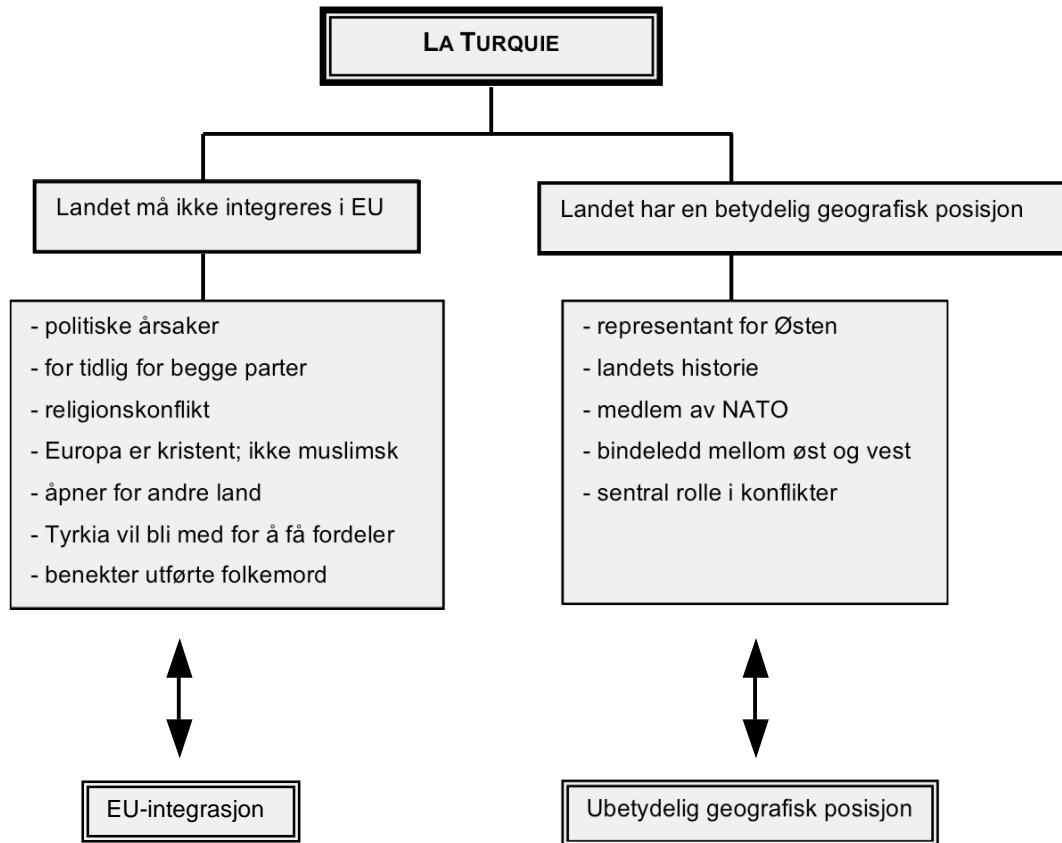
LA TURQUIE

Landet må ikke integreres i EU

- politiske årsaker
- for tidlig for begge parter
- religionskonflikt
- Europa er kristent; ikke muslimsk
- åpner for andre land
- Tyrkia vil bli med for å få fordeler
- benekter utførte folkemord

EU-integrasjon

Landet har en betydelig geografisk posisjon

- representant for Østen
- landets historie
- medlem av NATO
- bindeledd mellom øst og vest
- sentral rolle i konflikter

Ubetydelig geografisk posisjon